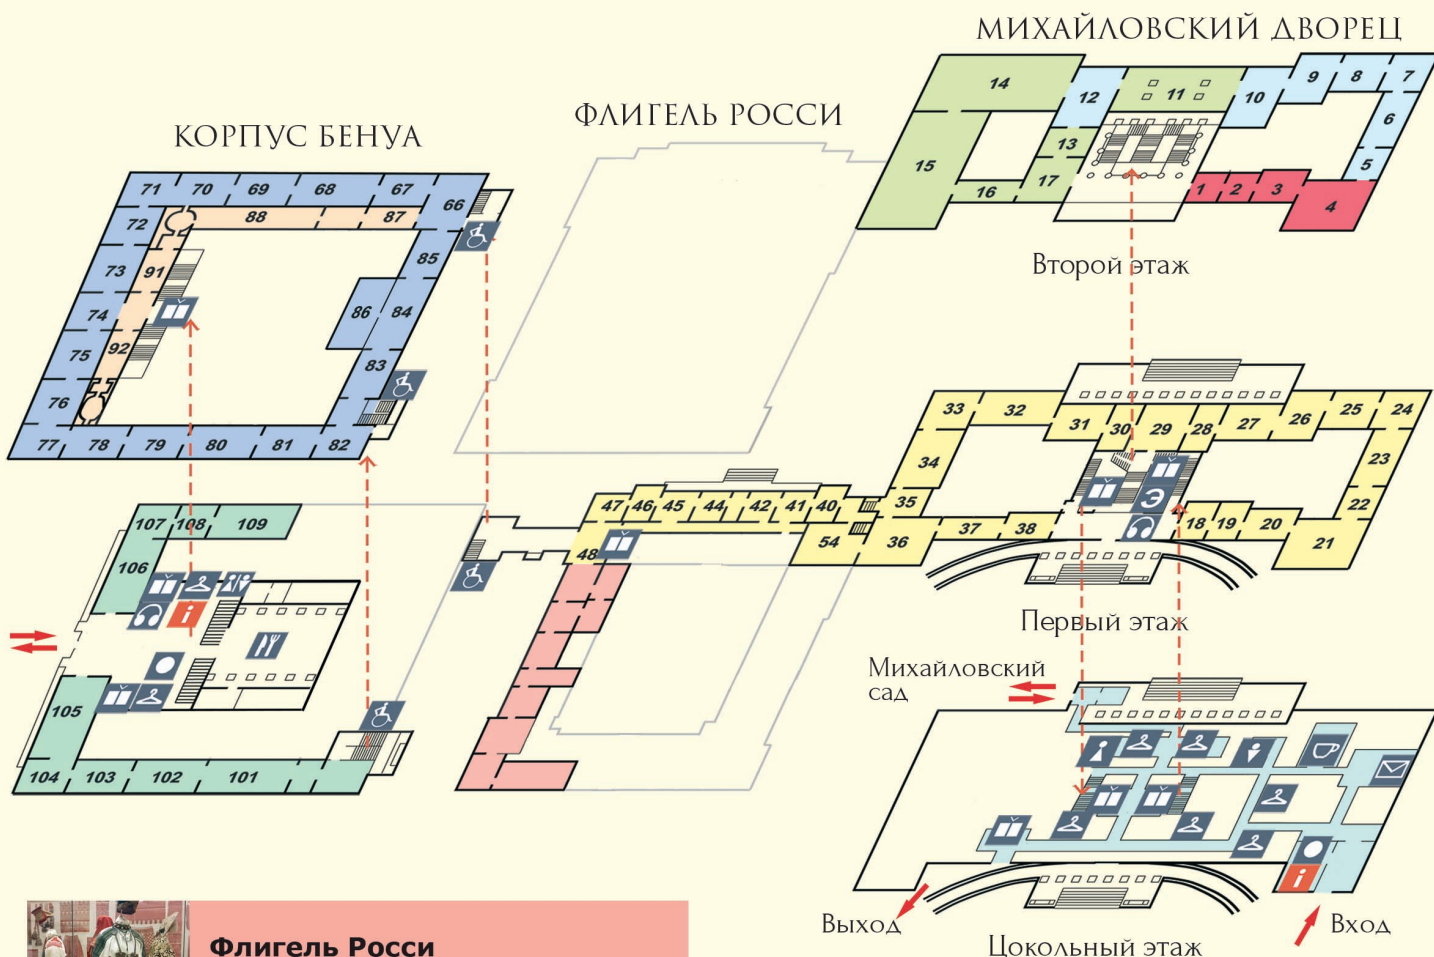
МИХАЙЛОВСКИЙ ДВОРЕЦ

ФЛИГЕЛЬ РОССИ

КОРПУС БЕНУА

14 12 11 10 9 8 7 6 5 15 13 16 17 1 2 3 4

Второй этаж

71 70 69 68 67 66 72 88 87 85 73 91 74 86 84 92 75 83 76 77 78 79 80 81 82

33 32 31 30 29 28 27 26 25 24 34 23 35 22 37 38 18 19 20 21 36 54

47 46 45 44 42 41 40 48

Э

Первый этаж

107 108 109 106 i 105 104 103 102 101

Михайловский сад

i

Выход

Вход

Цокольный этаж

Флигель Росси